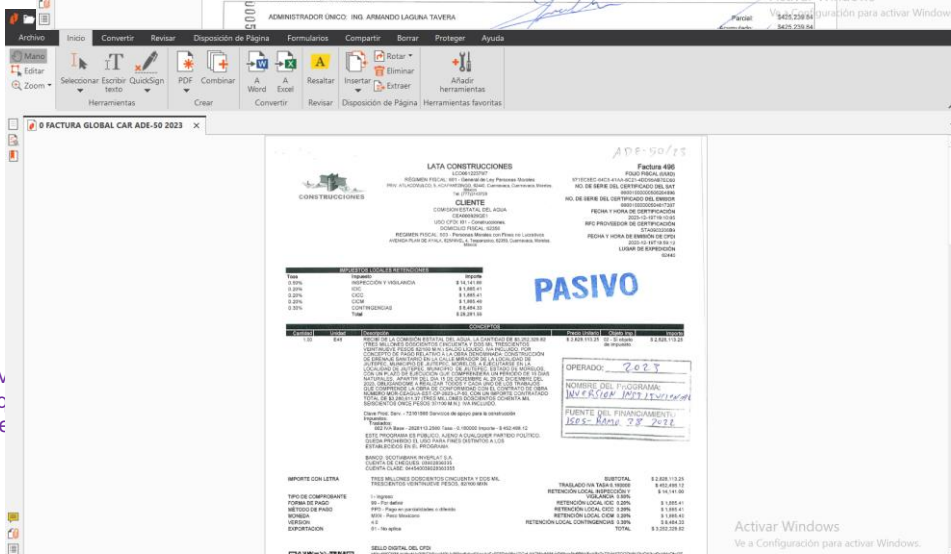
ADMINISTRADOR ÚNICO: ING. ARMANDO LAGUNA TAVERA

Parcial $425,239.84
$425,239.84
Ve a Configuración para activar Window

Archivo Inicio Convertir Revisar Disposición de Página Formularios Compartir Borrar Proteger Ayuda

Mano
Editar
Zoom
Seleccionar Escribir texto QuickSign
Herramientas
PDF Combinar
Crear
A Word A Excel
Convertir
Resaltar
Revisar
Insertar Rotar Eliminar Extraer
Disposición de Página
Añadir herramientas
Herramientas favoritas

0 FACTURA GLOBAL CAR ADE-50 2023 ×

ADE-50/23

LATA CONSTRUCCIONES
Factura 496

CONSTRUCCIONES

CLIENTE

PASIVO

IMPUESTOS LOCALES RETENCIONES
CONCEPTOS

OPERADO: 2023
NOMBRE DEL PROGRAMA:
INVERSION INSTITUCIONAL
FUENTE DEL FINANCIAMIENTO:
ISOS - RAMO 28 2022

IMPORTE CON LETRA
TRES MILLONES DOSCIENTOS CINCUENTA Y DOS MIL TRESCIENTOS VEINTINUEVE PESOS 82/100 MXN

SUBTOTAL $2,828,113.25
TOTAL $3,252,329.82

Activar Windows
Ve a Configuración para activar Windows.